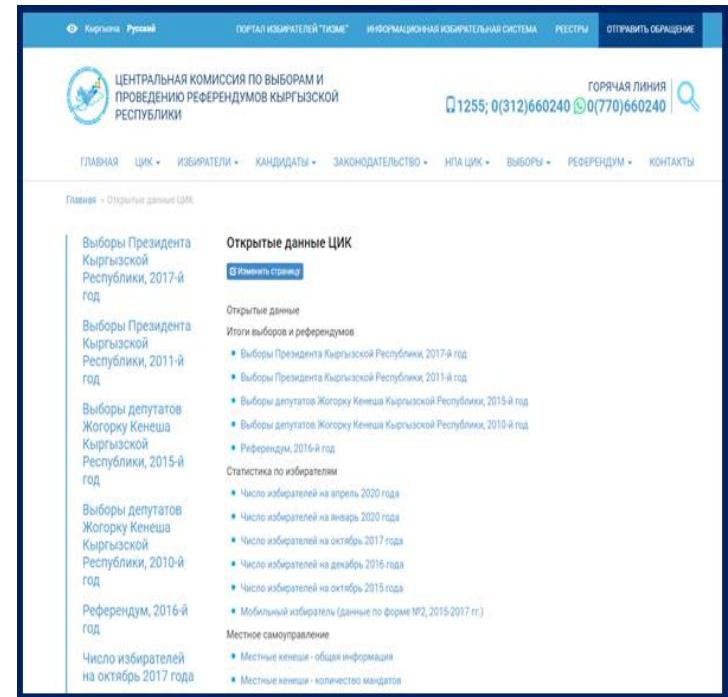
Кыргызча Русский ПОРТАЛ ИЗБИРАТЕЛЕЙ "ТИЗМЕ" ИНФОРМАЦИОННАЯ ИЗБИРАТЕЛЬНАЯ СИСТЕМА РЕЕСТРЫ ОТПРАВИТЬ ОБРАЩЕНИЕ

ЦЕНТРАЛЬНАЯ КОМИССИЯ ПО ВЫБОРАМ И ПРОВЕДЕНИЮ РЕФЕРЕНДУМОВ КЫРГЫЗСКОЙ РЕСПУБЛИКИ

ГОРЯЧАЯ ЛИНИЯ
1255; 0(312)660240 0(770)660240

ГЛАВНАЯ ЦИК ИЗБИРАТЕЛИ КАНДИДАТЫ ЗАКОНОДАТЕЛЬСТВО НПА ЦИК ВЫБОРЫ РЕФЕРЕНДУМ КОНТАКТЫ

Главная » Открытые данные ЦИК

Выборы Президента Кыргызской Республики, 2017-й год

Выборы Президента Кыргызской Республики, 2011-й год

Выборы депутатов Жогорку Кенеша Кыргызской Республики, 2015-й год

Выборы депутатов Жогорку Кенеша Кыргызской Республики, 2010-й год

Референдум, 2016-й год

Число избирателей на октябрь 2017 года

Открытые данные ЦИК

Изменить страницу

Открытые данные
Итоги выборов и референдумов
• Выборы Президента Кыргызской Республики, 2017-й год
• Выборы Президента Кыргызской Республики, 2011-й год
• Выборы депутатов Жогорку Кенеша Кыргызской Республики, 2015-й год
• Выборы депутатов Жогорку Кенеша Кыргызской Республики, 2010-й год
• Референдум, 2016-й год
Статистика по избирателям
• Число избирателей на апрель 2020 года
• Число избирателей на январь 2020 года
• Число избирателей на октябрь 2017 года
• Число избирателей на декабрь 2016 года
• Число избирателей на октябрь 2015 года
• Мобильный избиратель (данные по форме №2, 2015-2017 гг.)
Местное самоуправление
• Местные кенеши - общая информация
• Местные кенеши - количество мандатов